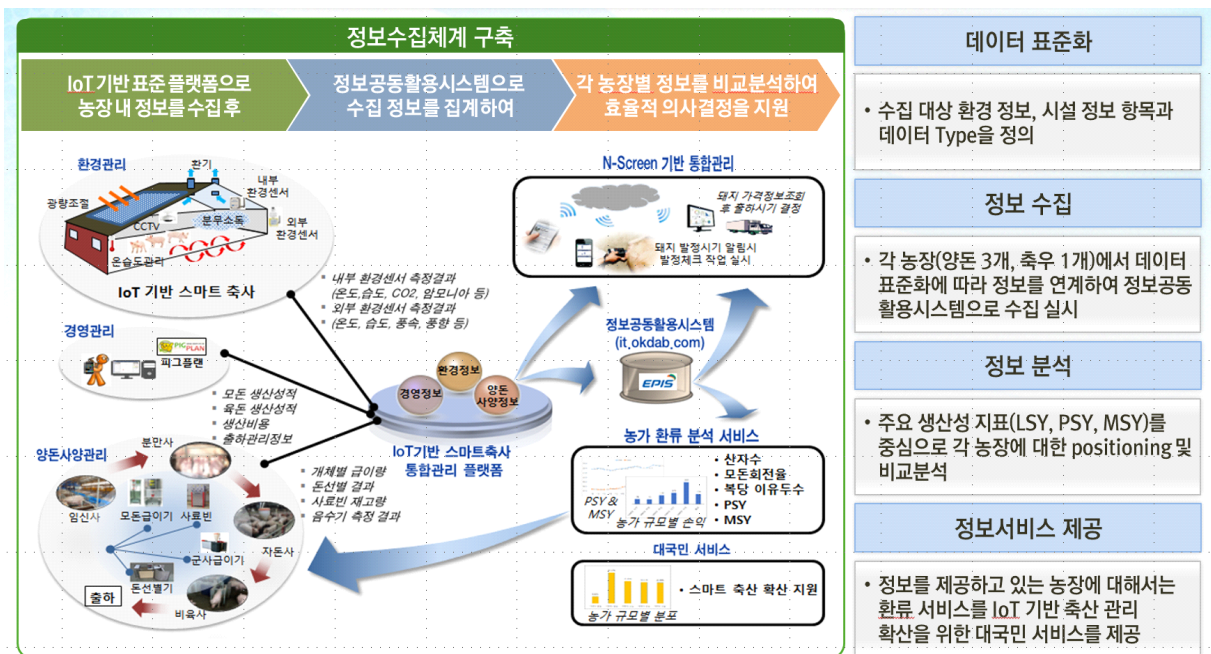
정보수집체계 구축

IoT 기반 표준 플랫폼으로 농장 내 정보를 수집 후

정보공동활용시스템으로 수집 정보를 집계하여

각 농장별 정보를 비교분석하여 효율적 의사결정을 지원

환경관리

환기

내부 환경센서

광량조절

분무소독

CCTV

외부 환경센서

온습도관리

IoT 기반 스마트 축사

· 내부 환경센서 측정결과 (온도,습도, CO2, 암모니아 등)
· 외부 환경센서 측정결과 (온도, 습도, 풍속, 풍향 등)

경영관리

PIGPLAN

피그플랜

· 모돈 생산성적
· 육돈 생산성적
· 생산비용
· 출하관리정보

양돈사양관리

분만사

임신사

모돈급이기

사료빈

군사급이기

자돈사

돈선별기

출하

비육사

· 개체별 급이량
· 돈선별 결과
· 사료빈 재고량
· 음수기 측정 결과

환경정보

경영정보

양돈 사양정보

IoT기반 스마트축사 통합관리 플랫폼

N-Screen 기반 통합관리

돼지 가격정보조회 후 출하시기 결정

돼지 발정시기 알림시 발정체크 작업 실시

정보공동활용시스템 (it.okdab.com)

EPIS

농가 환류 분석 서비스

PSY & MSY

농가 규모별 순익

· 산자수
· 모돈회전율
· 복당 이유두수
· PSY
· MSY

대국민 서비스

농가 규모별 분포

· 스마트 축산 확산 지원

데이터 표준화

· 수집 대상 환경 정보, 시설 정보 항목과 데이터 Type을 정의

정보 수집

· 각 농장(양돈 3개, 축우 1개)에서 데이터 표준화에 따라 정보를 연계하여 정보공동활용시스템으로 수집 실시

정보 분석

· 주요 생산성 지표(LSY, PSY, MSY)를 중심으로 각 농장에 대한 positioning 및 비교분석

정보서비스 제공

· 정보를 제공하고 있는 농장에 대해서는 환류 서비스를 IoT 기반 축산 관리 확산을 위한 대국민 서비스를 제공